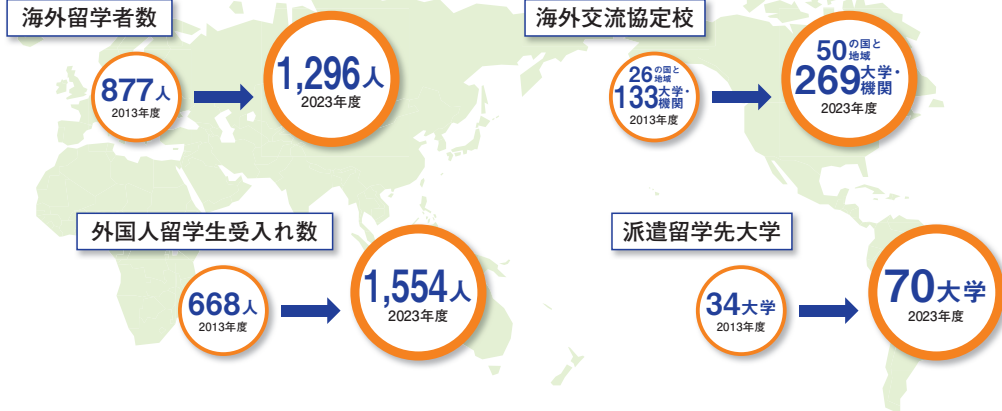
海外留学者数

877人
2013年度

1,296人
2023年度

海外交流協定校

26の国と地域
133大学・機関
2013年度

50の国と地域
269大学・機関
2023年度

外国人留学生受入れ数

668人
2013年度

1,554人
2023年度

派遣留学先大学

34大学
2013年度

70大学
2023年度